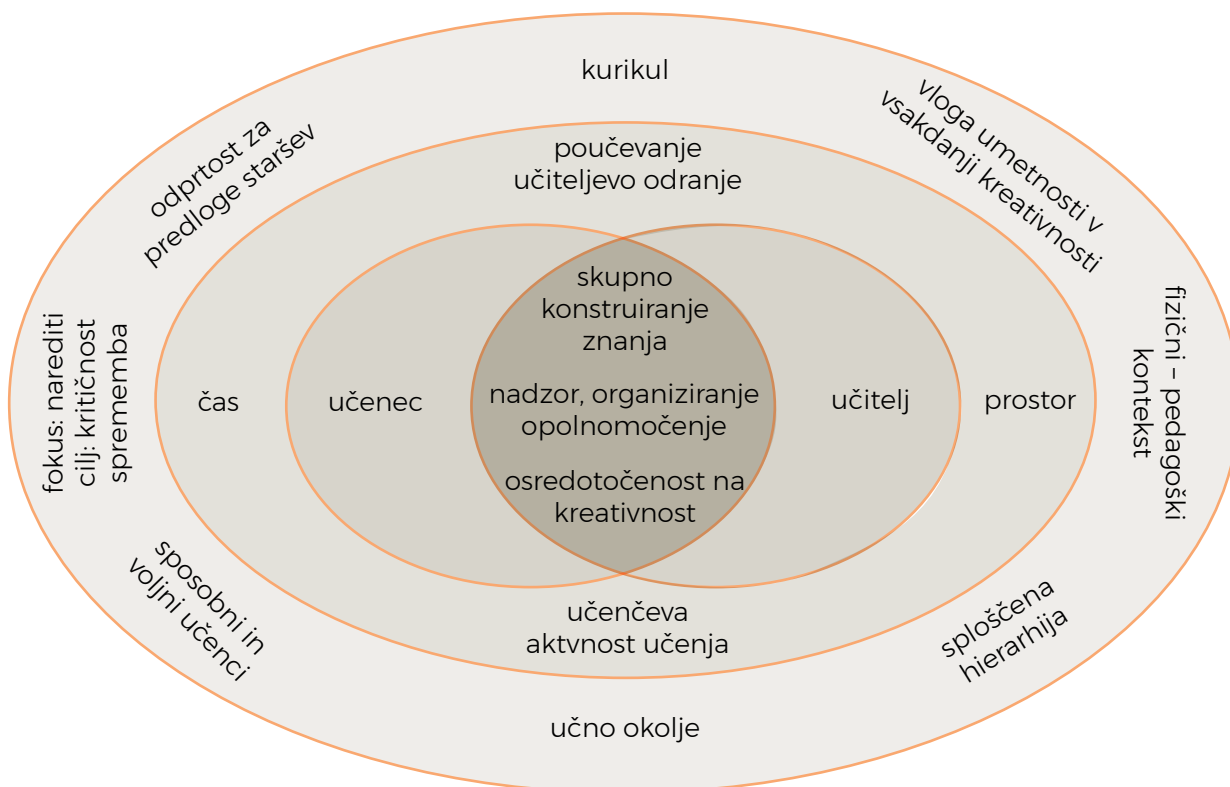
kurikul

odprtost za predloge staršev

vloga umetnosti v vsakdanji kreativnosti

poučevanje učiteljevo odranje

skupno konstruiranje znanja

fokus: narediti cilj: kritičnost sprememba

čas

učenec

nadzor, organiziranje opolnomočenje

učitelj

prostor

fizični – pedagoški kontekst

osredotočenost na kreativnost

sposobni in voljni učenci

učenčeva aktvnost učenja

sploščena hierarhija

učno okolje